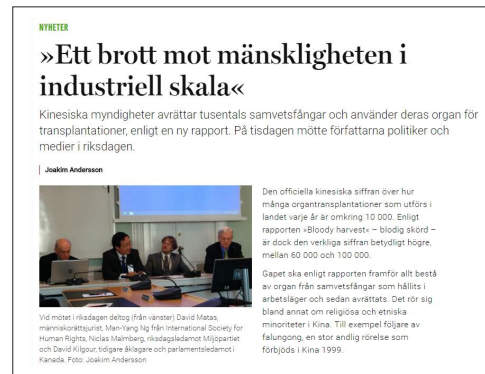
NYHETER

»Ett brott mot mänskligheten i industriell skala«

Kinesiska myndigheter avrättar tusentals samvetsfångar och använder deras organ för transplantationer, enligt en ny rapport. På tisdagen mötte författarna politiker och medier i riksdagen.

Joakim Andersson

Vid mötet i riksdagen deltog (från vänster) David Matas, människorättsjurist, Man-Yang Ng från International Society for Human Rights, Niclas Malmberg, riksdagsledamot Miljöpartiet och David Kilgour, tidigare åklagare och parlamentsledamot i Kanada. Foto: Joakim Andersson

Den officiella kinesiska siffran över hur många organtransplantationer som utförs i landet varje år är omkring 10 000. Enligt rapporten »Bloody harvest« – blodig skörd – är dock den verkliga siffran betydligt högre, mellan 60 000 och 100 000.

Gapet ska enligt rapporten framför allt bestå av organ från samvetsfångar som hållits i arbetsläger och sedan avrättats. Det rör sig bland annat om religiösa och etniska minoriteter i Kina. Till exempel följare av falungong, en stor andlig rörelse som förbjöds i Kina 1999.